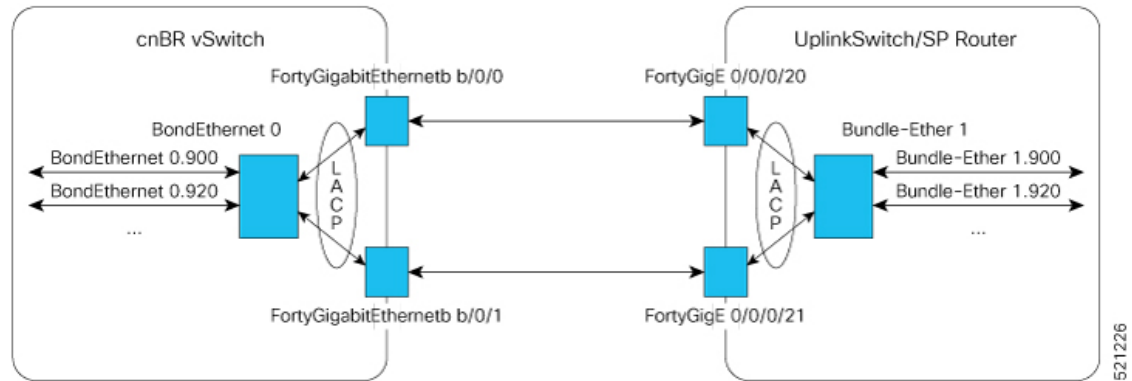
cnBR vSwitch

FortyGigabitEthernetb b/0/0

BondEthernet 0

BondEthernet 0.900

BondEthernet 0.920

...

LACP

FortyGigabitEthernetb b/0/1

UplinkSwitch/SP Router

FortyGigE 0/0/0/20

Bundle-Ether 1

Bundle-Ether 1.900

Bundle-Ether 1.920

...

LACP

FortyGigE 0/0/0/21

521226